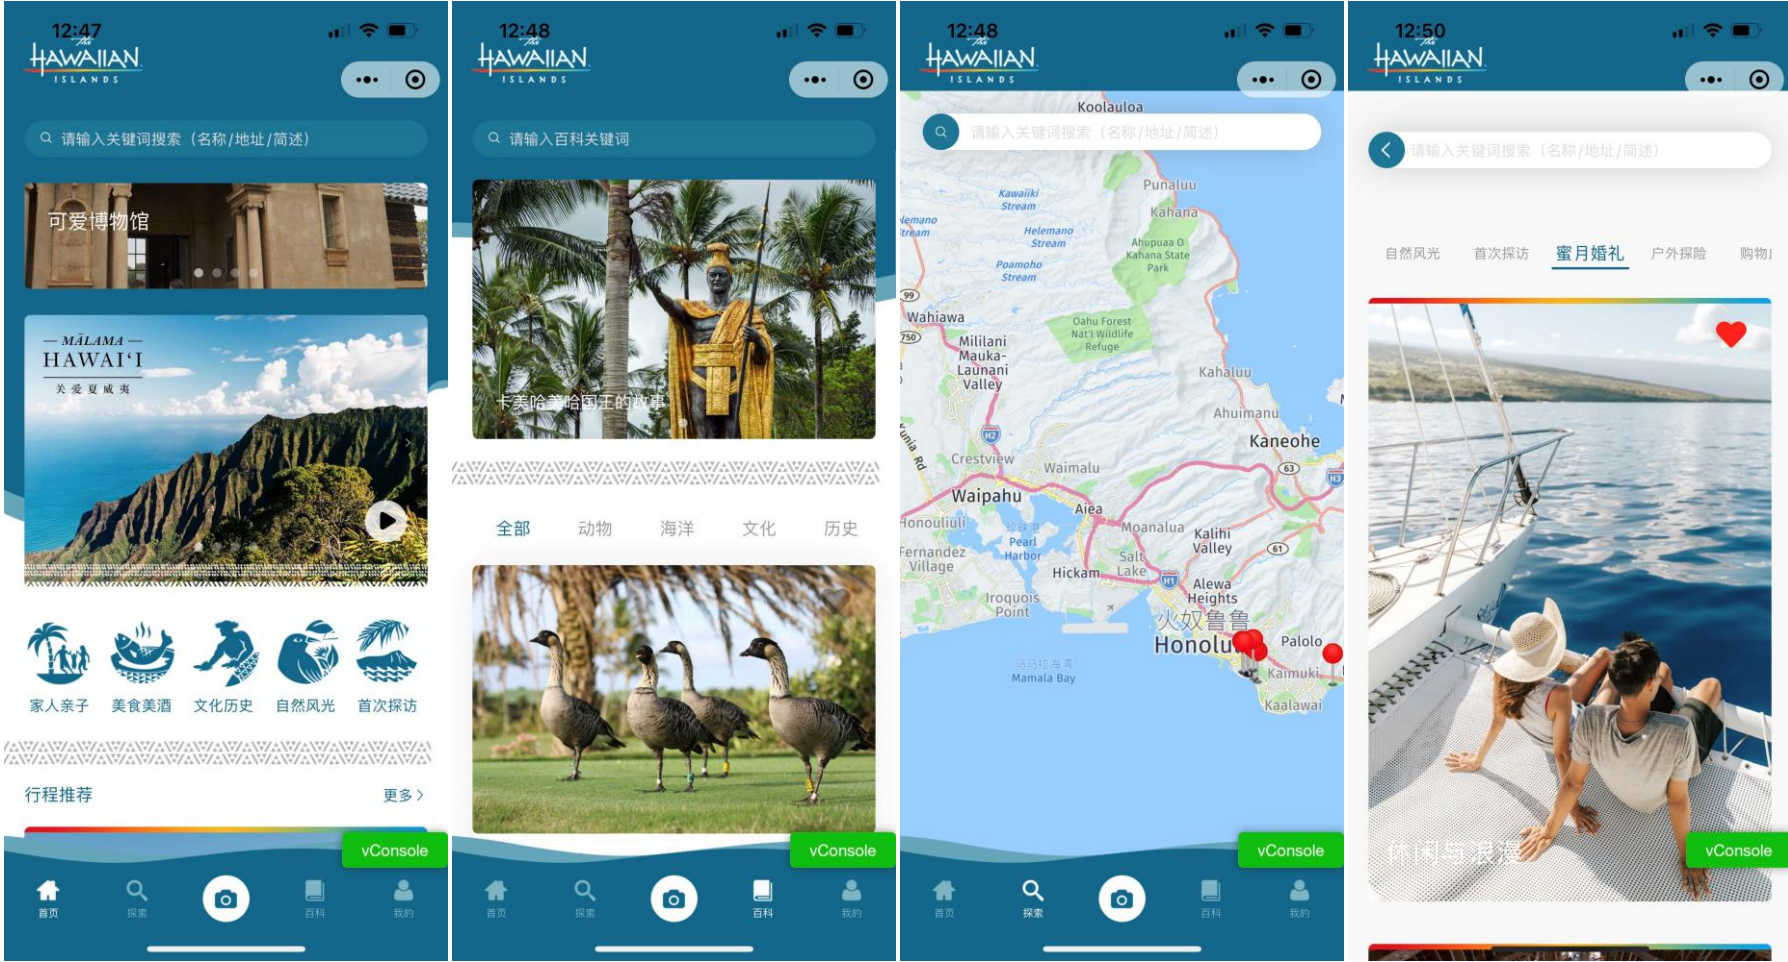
12:47
The HAWAIIAN ISLANDS

请输入关键词搜索（名称/地址/简述）

可爱博物馆

— MĀLAMA —
HAWAIʻI
关爱夏威夷

家人亲子 美食美酒 文化历史 自然风光 首次探访

行程推荐 更多 >

vConsole

首页 探索 百科 我的

12:48
The HAWAIIAN ISLANDS

请输入百科关键词

卡美哈美哈国王的故事

全部 动物 海洋 文化 历史

vConsole

首页 探索 百科 我的

12:48
The HAWAIIAN ISLANDS

请输入关键词搜索（名称/地址/简述）

Koolauloa
Punaluu
Kahana
Kawaiiki Stream
Helemano Stream
Ahupuaa O Kahana State Park
Poamoho Stream
Wahiawa
Oahu Forest Nat'l Wildlife Refuge
Mililani Mauka-Launani Valley
Kahaluu
Ahuimanu
Kaneohe
Crestview
Waimalu
Waipahu
Aiea
Honouliuli
Moanalua
Kalihi Valley
Pearl Harbor
Fernandez Village
Salt Lake
Hickam
Alewa Heights
Iroquois Point
火奴鲁鲁
Honolulu
Palolo
Kaimuki
Mamala Bay
Kaalawai

vConsole

首页 探索 百科 我的

12:50
The HAWAIIAN ISLANDS

请输入关键词搜索（名称/地址/简述）

自然风光 首次探访 蜜月婚礼 户外探险 购物

休闲与浪漫

vConsole